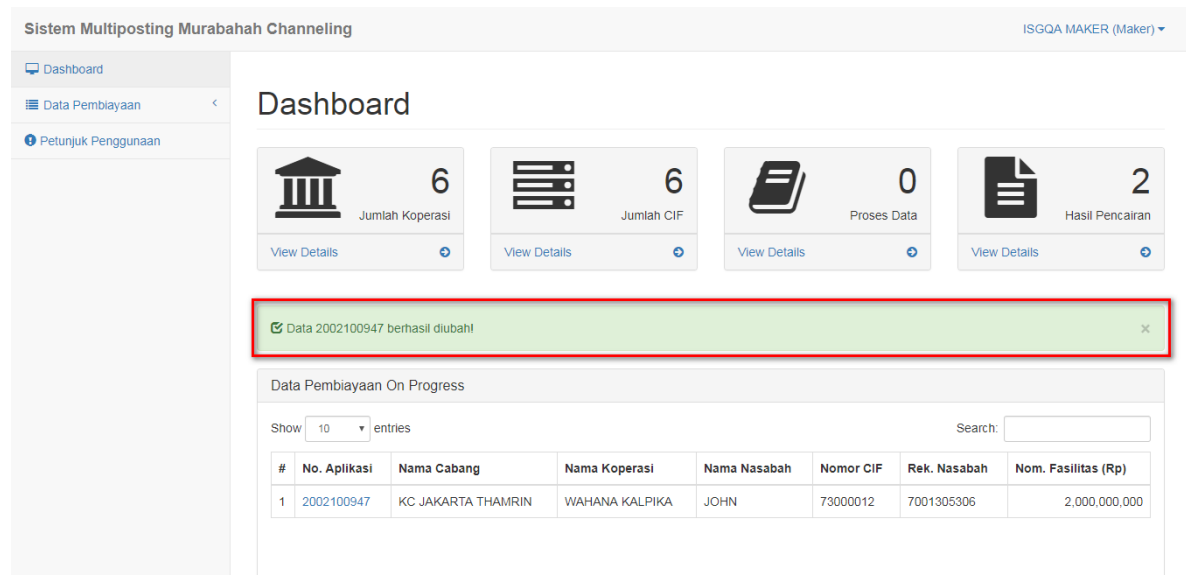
Sistem Multiposting Murabahah Channeling

ISGQA MAKER (Maker)

Dashboard

Data Pembiayaan

Petunjuk Penggunaan

Dashboard

6
Jumlah Koperasi
View Details

6
Jumlah CIF
View Details

0
Proses Data
View Details

2
Hasil Pencairan
View Details

Data 2002100947 berhasil diubah!

×

Data Pembiayaan On Progress

Show 10 entries

Search:

| # | No. Aplikasi | Nama Cabang | Nama Koperasi | Nama Nasabah | Nomor CIF | Rek. Nasabah | Nom. Fasilitas (Rp) |
|---|---|---|---|---|---|---|---|
| 1 | 2002100947 | KC JAKARTA THAMRIN | WAHANA KALPIKA | JOHN | 73000012 | 7001305306 | 2,000,000,000 |